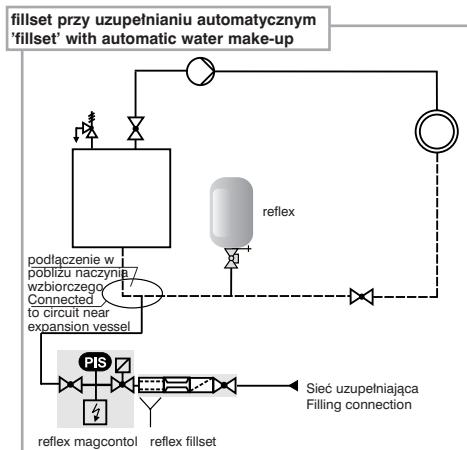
fillset przy uzupełnianiu automatycznym
'fillset' with automatic water make-up

reflex

podłaczenie w pobliżu naczynia wzbiorczego
Connected to circuit near expansion vessel

PIS

Sieć uzupełniająca
Filling connection

reflex magcontol reflex fillset